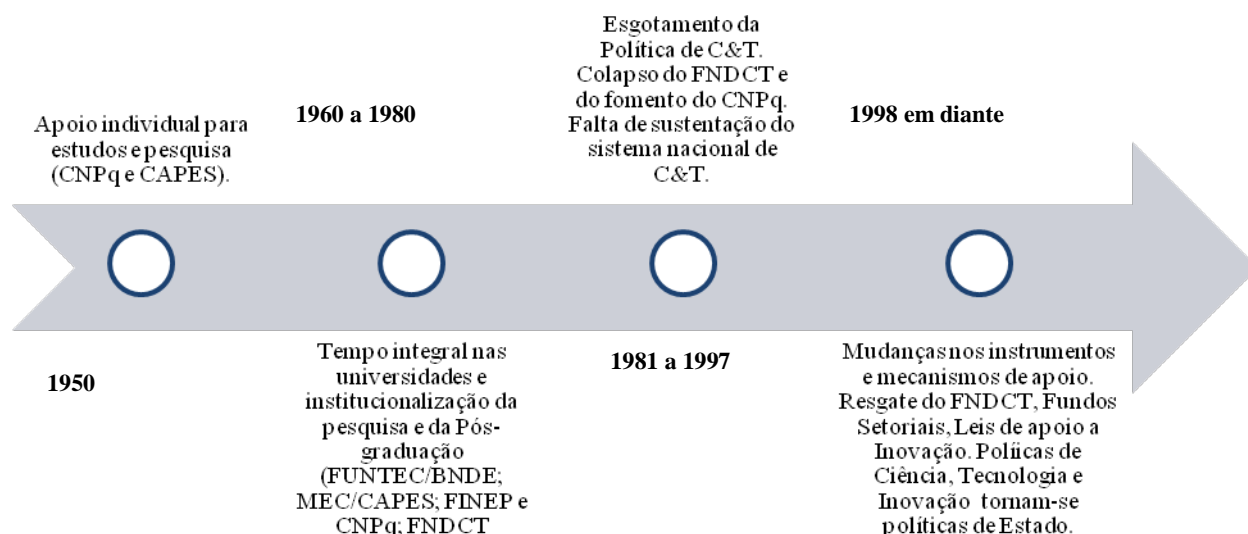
Apoio individual para estudos e pesquisa (CNPq e CAPES).

1950

1960 a 1980

Tempo integral nas universidades e institucionalização da pesquisa e da Pós-graduação (FUNTEC/BNDE; MEC/CAPES; FINEP e CNPq; FNDCT

Esgotamento da Política de C&T. Colapso do FNDCT e do fomento do CNPq. Falta de sustentação do sistema nacional de C&T.

1981 a 1997

1998 em diante

Mudanças nos instrumentos e mecanismos de apoio. Resgate do FNDCT, Fundos Setoriais, Leis de apoio a Inovação. Polítcas de Ciência, Tecnologia e Inovação tornam-se políticas de Estado.